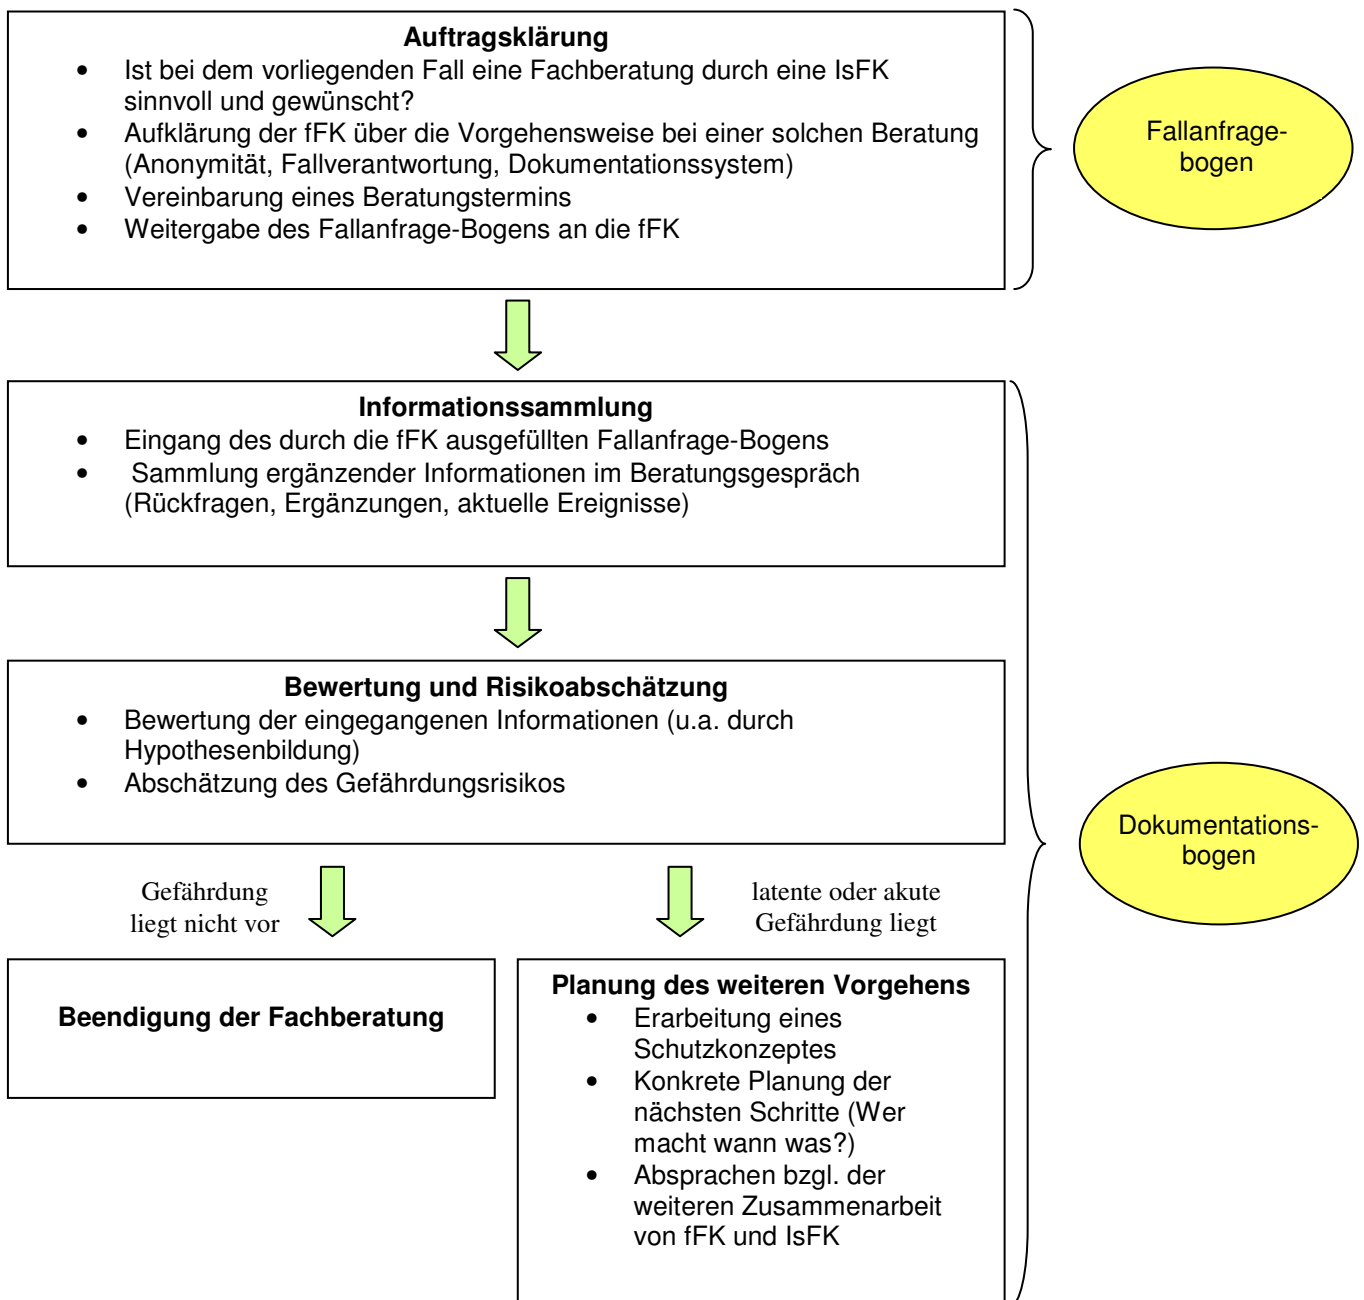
**Auftragsklärung**

- Ist bei dem vorliegenden Fall eine Fachberatung durch eine IsFK sinnvoll und gewünscht?
- Aufklärung der fFK über die Vorgehensweise bei einer solchen Beratung (Anonymität, Fallverantwortung, Dokumentationssystem)
- Vereinbarung eines Beratungstermins
- Weitergabe des Fallanfrage-Bogens an die fFK

Fallanfrage-bogen

**Informationssammlung**

- Eingang des durch die fFK ausgefüllten Fallanfrage-Bogens
- Sammlung ergänzender Informationen im Beratungsgespräch (Rückfragen, Ergänzungen, aktuelle Ereignisse)

**Bewertung und Risikoabschätzung**

- Bewertung der eingegangenen Informationen (u.a. durch Hypothesenbildung)
- Abschätzung des Gefährdungsrisikos

Dokumentations-bogen

Gefährdung liegt nicht vor

latente oder akute Gefährdung liegt

**Beendigung der Fachberatung**

**Planung des weiteren Vorgehens**

- Erarbeitung eines Schutzkonzeptes
- Konkrete Planung der nächsten Schritte (Wer macht wann was?)
- Absprachen bzgl. der weiteren Zusammenarbeit von fFK und IsFK